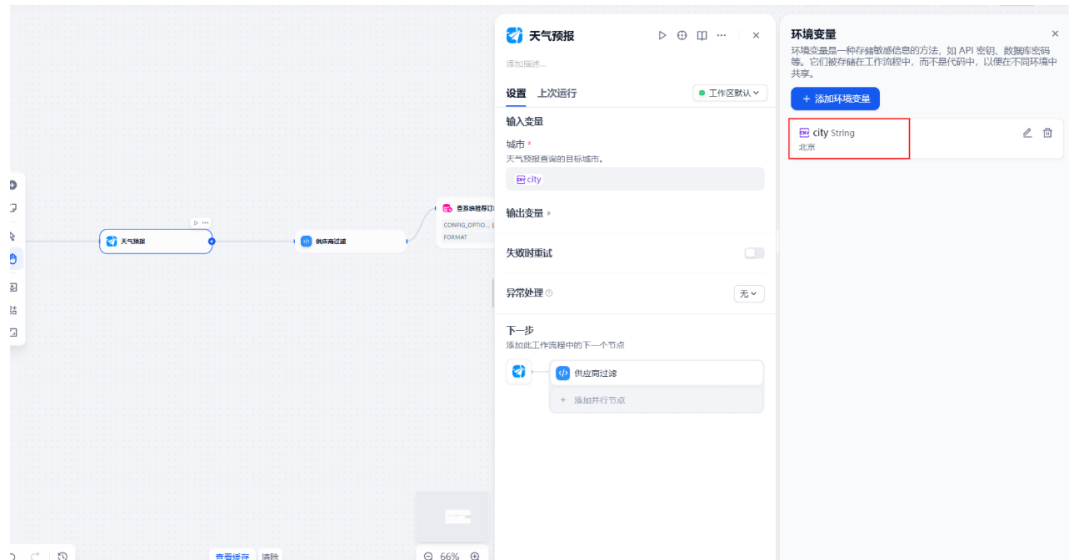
天气预报

添加描述...

设置 上次运行

工作区默认

输入变量

城市 *

天气预报查询的目标城市。

city

输出变量

失败时重试

异常处理

无

下一步

添加此工作流程中的下一个节点

供应商过滤

+ 添加并行节点

环境变量

环境变量是一种存储敏感信息的方法，如 API 密钥、数据库密码等。它们被存储在工作流程中，而不是代码中，以便在不同环境中共享。

+ 添加环境变量

city String

北京

天气预报

供应商过滤

查询微信节点

CONFIG_OPTIO...

FORMAT

查看缓存 清除

66%